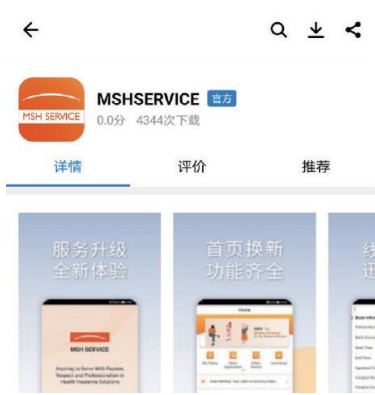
MSH SERVICE

MSHSERVICE 官方

0.0分 4344次下载

详情

评价

推荐

服务升级
全新体验

MSH SERVICE

Aspiring to Serve With Passion, Respect and Professionalism in Health Insurance Solutions

首页换新
功能齐全

Home

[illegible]

线
迈

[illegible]